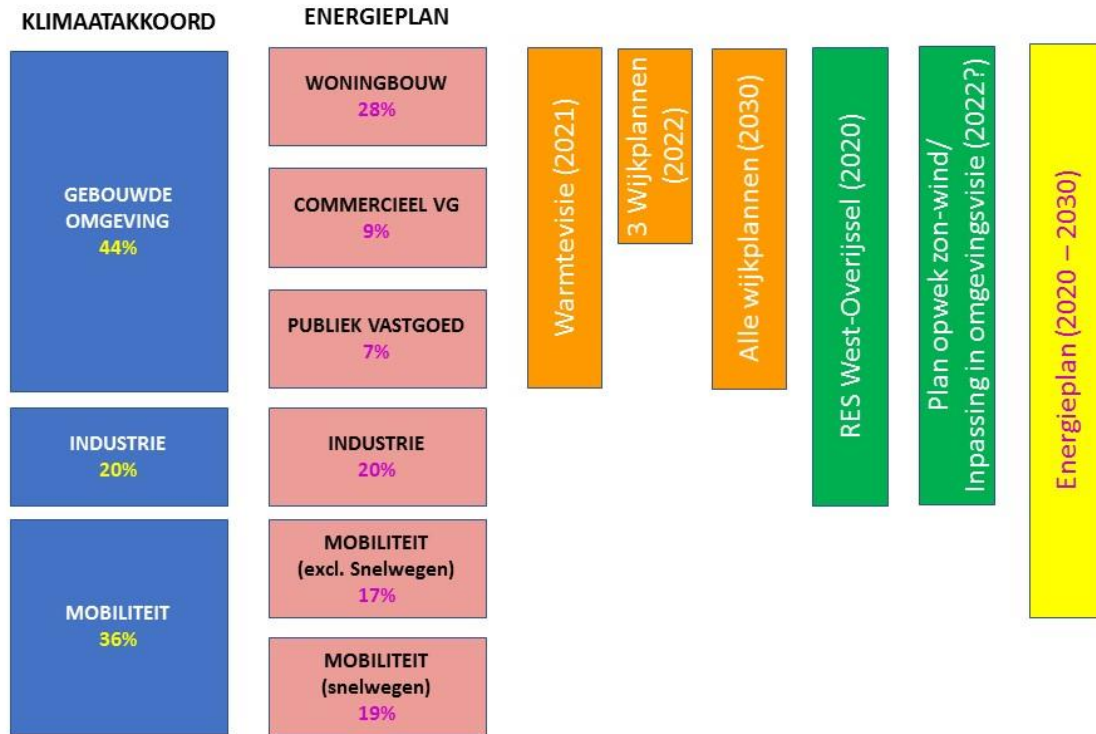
KLIMAATAKKOORD

GEBOUWDE OMGEVING
44%

INDUSTRIE
20%

MOBILITEIT
36%

ENERGIEPLAN

WONINGBOUW
28%

COMMERCIEEL VG
9%

PUBLIEK VASTGOED
7%

INDUSTRIE
20%

MOBILITEIT
(excl. Snelwegen)
17%

MOBILITEIT
(snelwegen)
19%

Warmtevisie (2021)

3 Wijkplannen (2022)

Alle wijkplannen (2030)

RES West-Overijssel (2020)

Plan opwek zon-wind/ Inpassing in omgevingsvisie (2022?)

Energieplan (2020 – 2030)